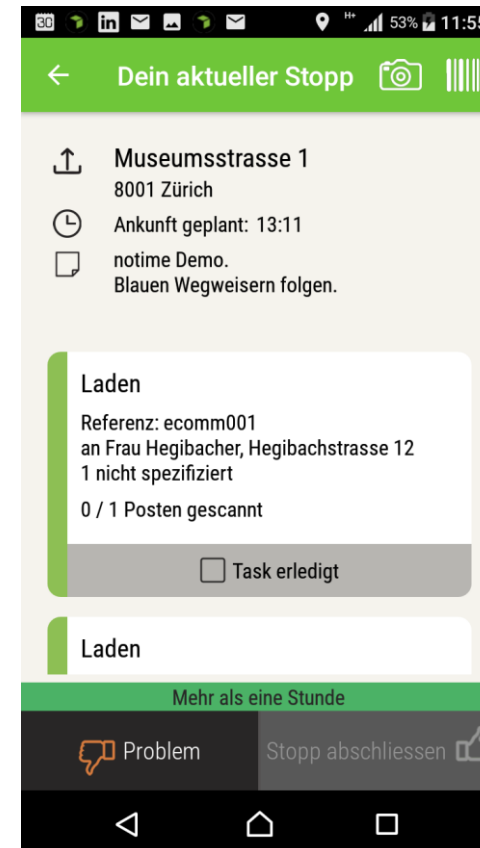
30 in H+ 53% 11:55

Dein aktueller Stopp

Museumsstrasse 1
8001 Zürich

Ankunft geplant: 13:11

notime Demo.
Blauen Wegweisern folgen.

Laden

Referenz: ecomm001
an Frau Hegibacher, Hegibachstrasse 12
1 nicht spezifiziert

0 / 1 Posten gescannt

Task erledigt

Laden

Mehr als eine Stunde

Problem

Stopp abschliessen